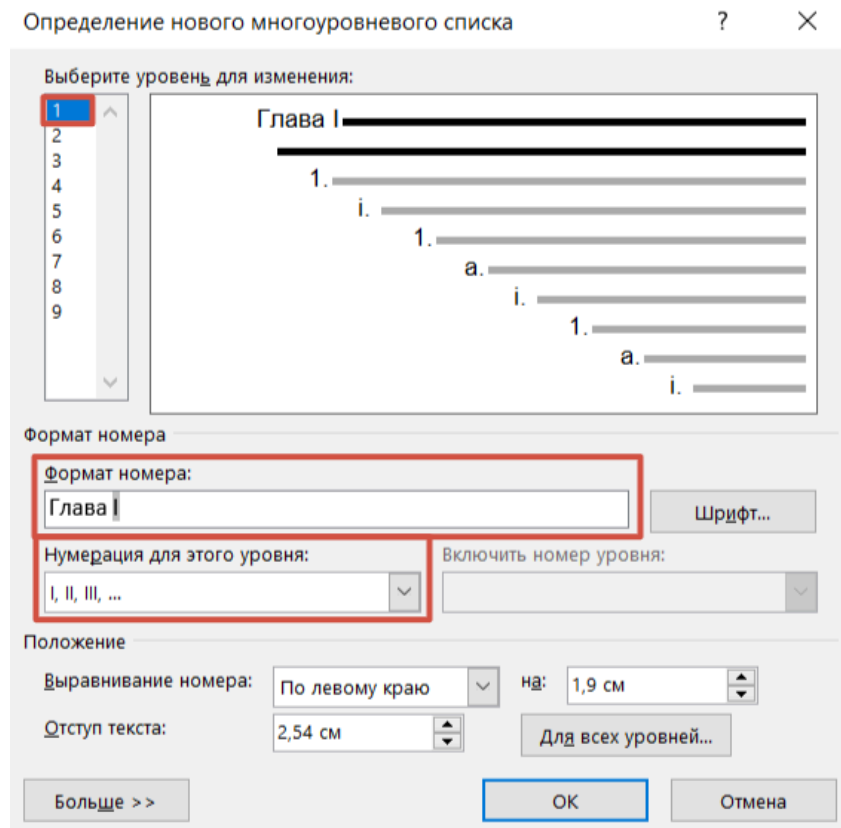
Определение нового многоуровневого списка ? ✕

Выберите уровень для изменения:

1
2
3
4
5
6
7
8
9

Глава I
1.
i.
1.
a.
i.
1.
a.
i.

Формат номера

Формат номера:
Глава I
Шрифт...

Нумерация для этого уровня:
I, II, III, ...

Включить номер уровня:

Положение

Выравнивание номера: По левому краю на: 1,9 см

Отступ текста: 2,54 см

Для всех уровней...

Больше >> ОК Отмена